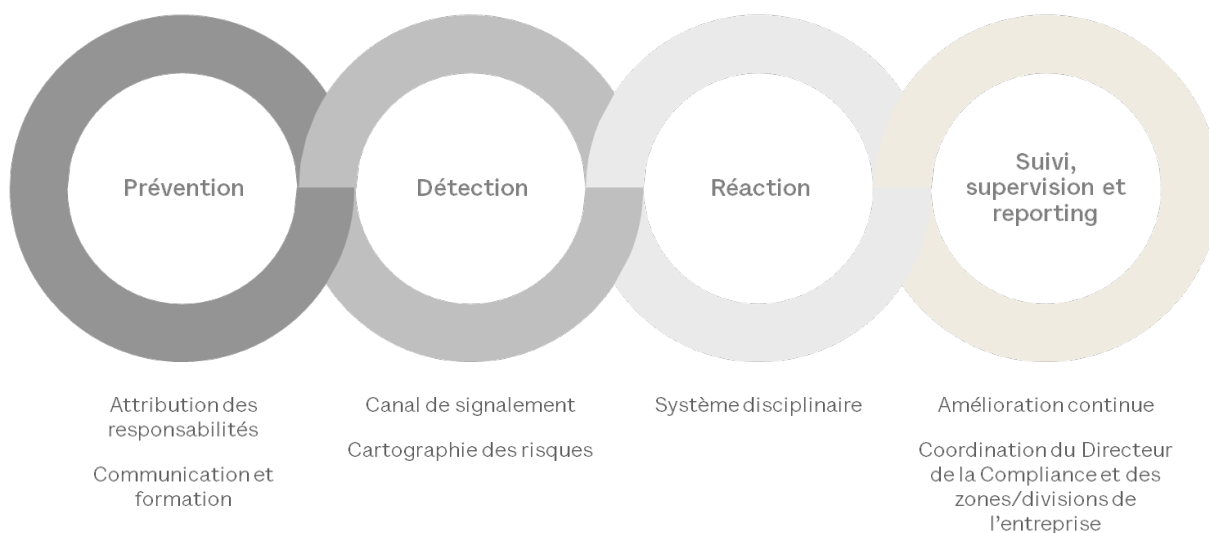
Prévention

Détection

Réaction

Suivi, supervision et reporting

Attribution des responsabilités

Communication et formation

Canal de signalement

Cartographie des risques

Système disciplinaire

Amélioration continue

Coordination du Directeur de la Compliance et des zones/divisions de l'entreprise